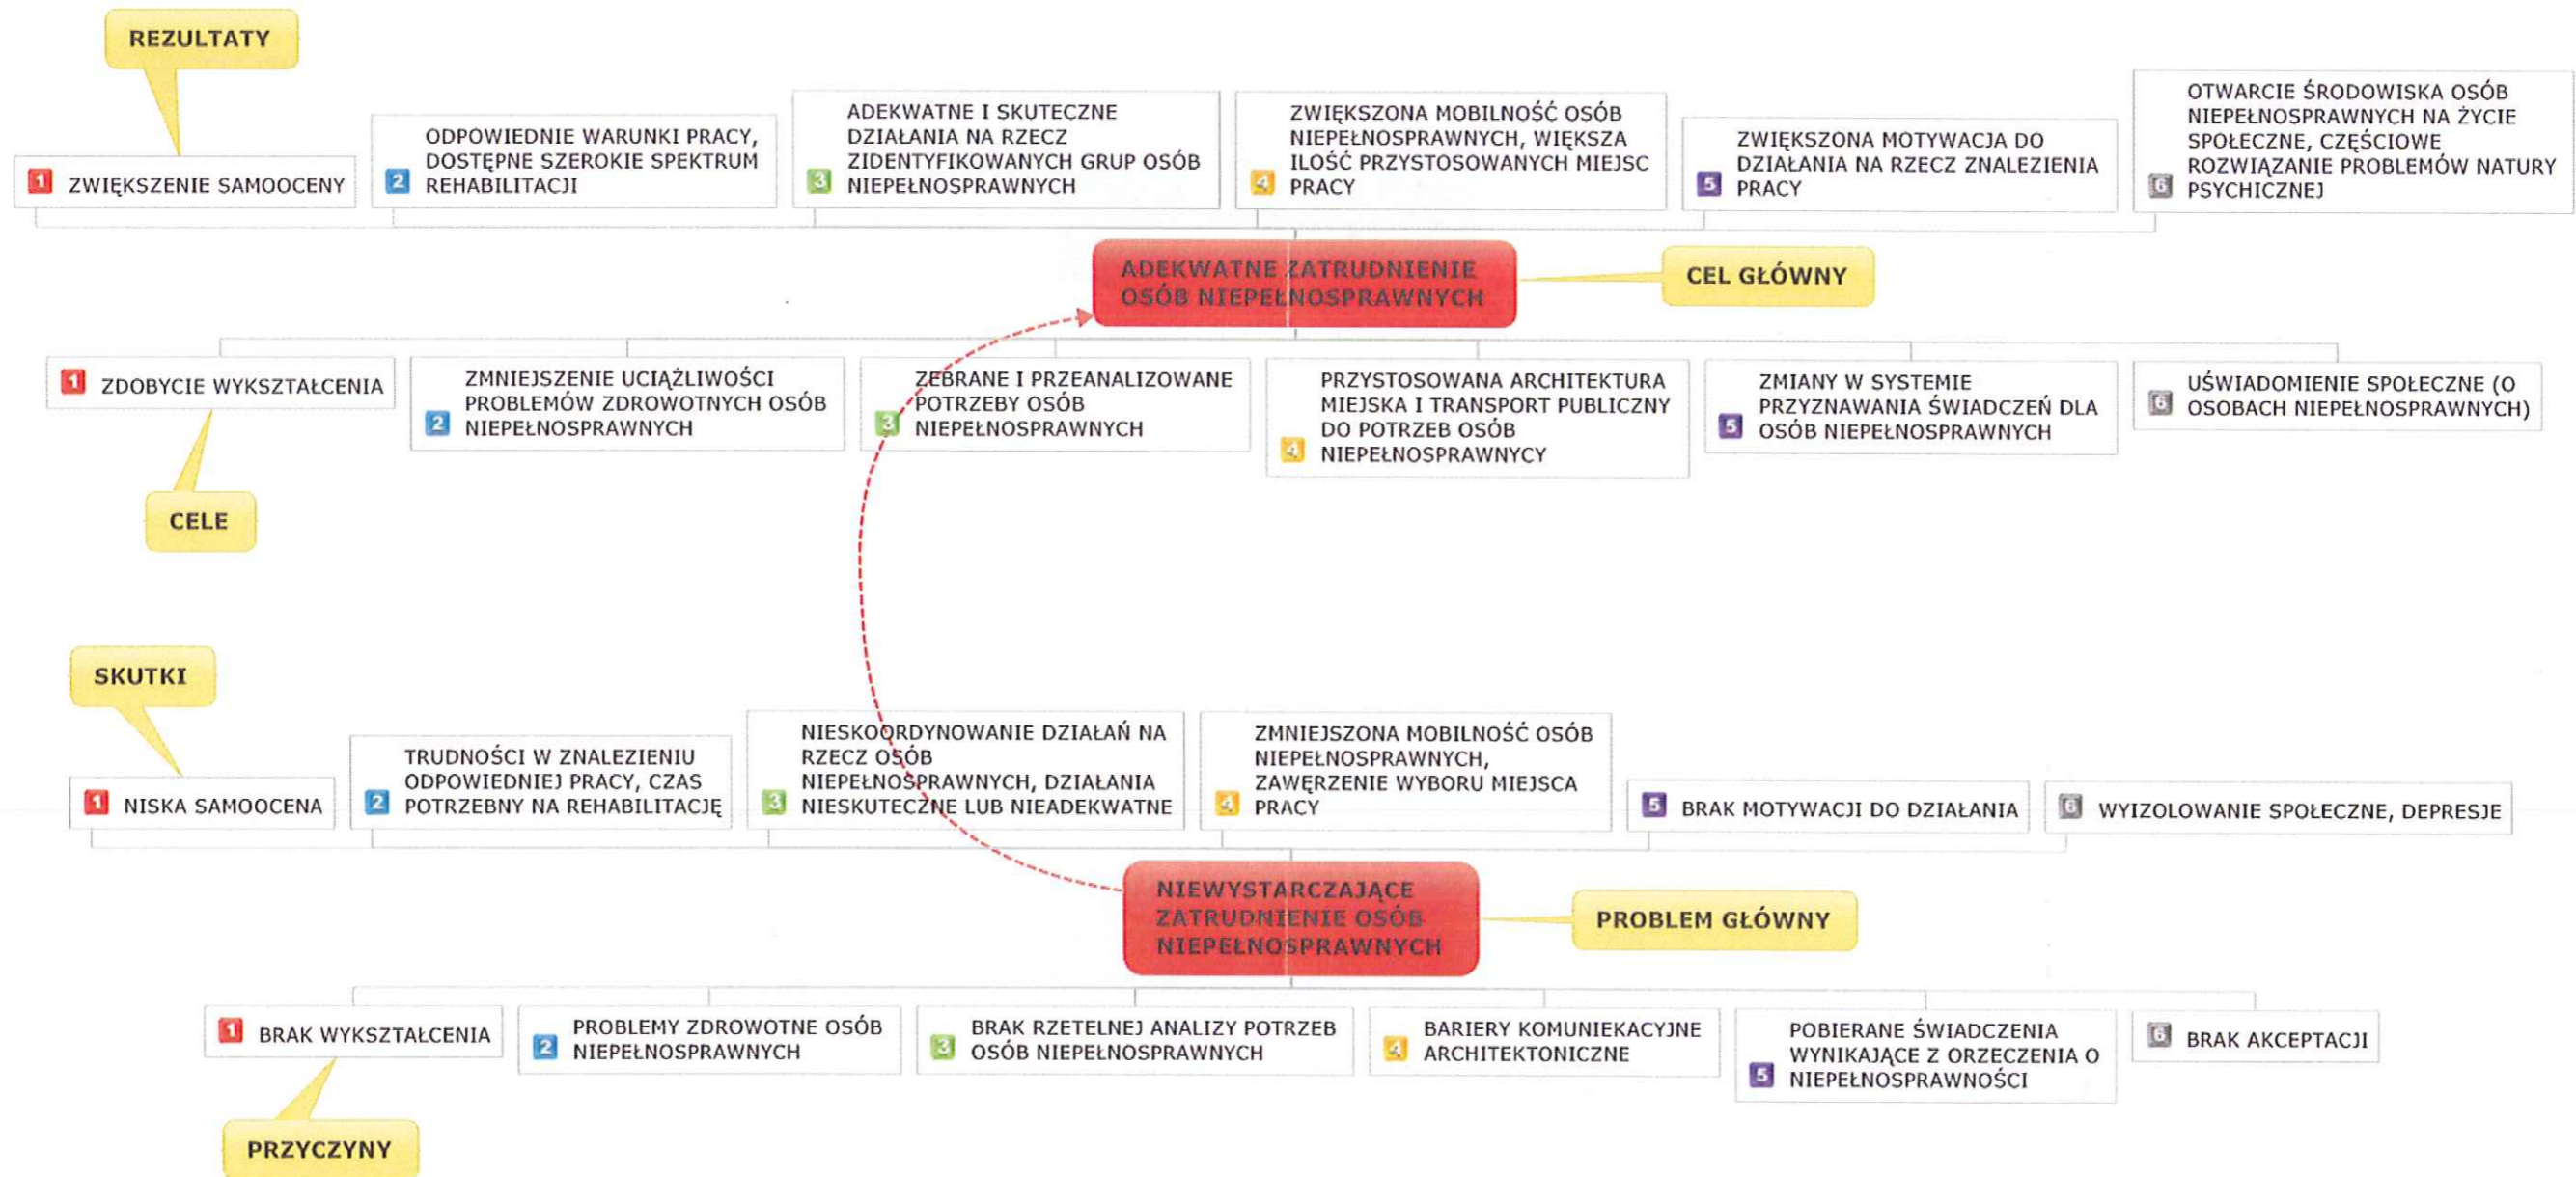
REZULTATY

1 ZWIĘKSZENIE SAMOOCENY

2 ODPOWIEDNIE WARUNKI PRACY, DOSTĘPNE SZEROKIE SPEKTRUM REHABILITACJI

3 ADEKWATNE I SKUTECZNE DZIAŁANIA NA RZECZ ZIDENTYFIKOWANYCH GRUP OSÓB NIEPEŁNOSPRAWNYCH

4 ZWIĘKSZONA MOBILNOŚĆ OSÓB NIEPEŁNOSPRAWNYCH, WIĘKSZA ILOŚĆ PRZYSTOSOWANYCH MIEJSC PRACY

5 ZWIĘKSZONA MOTYWACJA DO DZIAŁANIA NA RZECZ ZNALEZIENIA PRACY

6 OTWARCIE ŚRODOWISKA OSÓB NIEPEŁNOSPRAWNYCH NA ŻYCIE SPOŁECZNE, CZĘŚCIOWE ROZWIĄZANIE PROBLEMÓW NATURY PSYCHICZNEJ

ADEKWATNE ZATRUDNIENIE OSÓB NIEPEŁNOSPRAWNYCH

CEL GŁÓWNY

1 ZDOBYCIE WYKSZTAŁCENIA

2 ZMNIEJSZENIE UCIĄŻLIWOŚCI PROBLEMÓW ZDROWOTNYCH OSÓB NIEPEŁNOSPRAWNYCH

3 ZEBRANE I PRZEANALIZOWANE POTRZEBY OSÓB NIEPEŁNOSPRAWNYCH

4 PRZYSTOSOWANA ARCHITEKTURA MIEJSKA I TRANSPORT PUBLICZNY DO POTRZEB OSÓB NIEPEŁNOSPRAWNYCY

5 ZMIANY W SYSTEMIE PRZYZNAWANIA ŚWIADCZEŃ DLA OSÓB NIEPEŁNOSPRAWNYCH

6 UŚWIADOMIENIE SPOŁECZNE (O OSOBACH NIEPEŁNOSPRAWNYCH)

CELE

SKUTKI

1 NISKA SAMOOCENA

2 TRUDNOŚCI W ZNALEZIENIU ODPOWIEDNIEJ PRACY, CZAS POTRZEBNY NA REHABILITACJĘ

3 NIESKOORDYNOWANIE DZIAŁAŃ NA RZECZ OSÓB NIEPEŁNOSPRAWNYCH, DZIAŁANIA NIESKUTECZNE LUB NIEADEKWATNE

4 ZMNIEJSZONA MOBILNOŚĆ OSÓB NIEPEŁNOSPRAWNYCH, ZAWĘRZENIE WYBORU MIEJSCA PRACY

5 BRAK MOTYWACJI DO DZIAŁANIA

6 WYIZOLOWANIE SPOŁECZNE, DEPRESJE

NIEWYSTARCZAJĄCE ZATRUDNIENIE OSÓB NIEPEŁNOSPRAWNYCH

PROBLEM GŁÓWNY

1 BRAK WYKSZTAŁCENIA

2 PROBLEMY ZDROWOTNE OSÓB NIEPEŁNOSPRAWNYCH

3 BRAK RZETELNEJ ANALIZY POTRZEB OSÓB NIEPEŁNOSPRAWNYCH

4 BARIERY KOMUNIEKACYJNE ARCHITEKTONICZNE

5 POBIERANE ŚWIADCZENIA WYNIKAJĄCE Z ORZECZENIA O NIEPEŁNOSPRAWNOŚCI

6 BRAK AKCEPTACJI

PRZYCZYNY